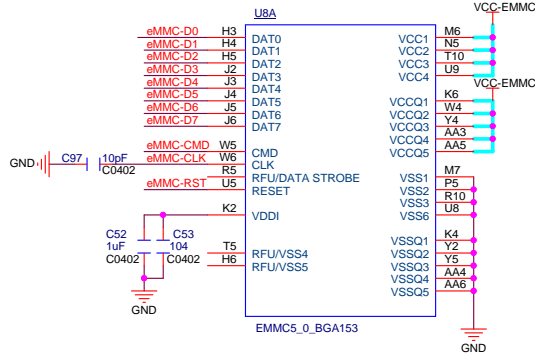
U8A

eMMC-D0 H3 DAT0
eMMC-D1 H4 DAT1
eMMC-D2 H5 DAT2
eMMC-D3 J2 DAT3
eMMC-D4 J3 DAT4
eMMC-D5 J4 DAT5
eMMC-D6 J5 DAT6
eMMC-D7 J6 DAT7

GND C97 10pF C0402
eMMC-CMD W5 CMD
eMMC-CLK W6 CLK
R5 RFU/DATA STROBE
eMMC-RST U5 RESET

K2 VDDI
C52 1uF C0402
C53 104 C0402
GND

T5 RFU/VSS4
H6 RFU/VSS5

VCC-EMMC
VCC1 M6
VCC2 N5
VCC3 T10
VCC4 U9

VCC-EMMC
VCCQ1 K6
VCCQ2 W4
VCCQ3 Y4
VCCQ4 AA3
VCCQ5 AA5

VSS1 M7
VSS2 P5
VSS3 R10
VSS6 U8

VSSQ1 K4
VSSQ2 Y2
VSSQ3 Y5
VSSQ4 AA4
VSSQ5 AA6

GND

EMMC5_0_BGA153